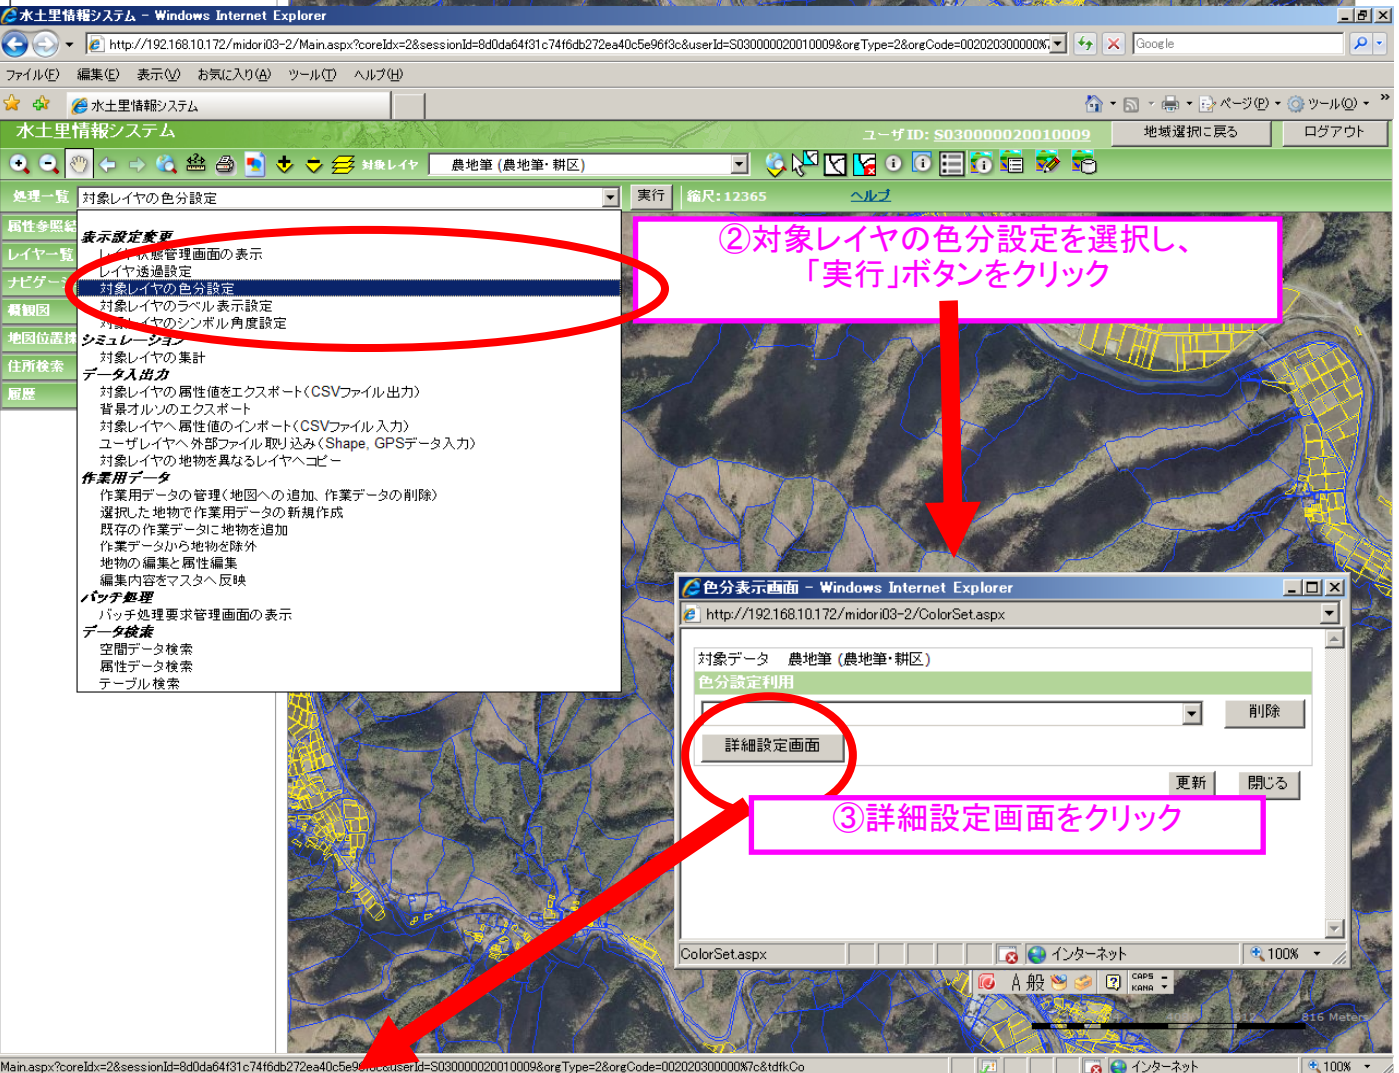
水土里情報システム - Windows Internet Explorer

http://192.168.10.172/midori03-2/Main.aspx?coreIdx=2&sessionId=8d0da64f31c74f6db272ea40c5e96f3c&userId=S030000020010009&orgType=2&orgCode=002020300000%

Google

ファイル(F) 編集(E) 表示(V) お気に入り(A) ツール(T) ヘルプ(H)

水土里情報システム

ページ(P) ツール(O)

水土里情報システム

ユーザID: S030000020010009

地域選択に戻る

ログアウト

対象レイヤ

農地筆（農地筆・耕区）

処理一覧

対象レイヤの色分設定

実行

縮尺: 12365

ヘルプ

属性参照結

レイヤー一覧

ナビゲーシ

概観図

地図位置指

住所検索

履歴

表示設定変更

レイヤ状態管理画面の表示

レイヤ透過設定

対象レイヤの色分設定

対象レイヤのラベル表示設定

対象レイヤのシンボル角度設定

シミュレーション

対象レイヤの集計

データ入出力

対象レイヤの属性値をエクスポート（CSVファイル出力）

背景オルソのエクスポート

対象レイヤへ属性値のインポート（CSVファイル入力）

ユーザレイヤへ外部ファイル取り込み（Shape, GPSデータ入力）

対象レイヤの地物を異なるレイヤへコピー

作業用データ

作業用データの管理（地図への追加、作業データの削除）

選択した地物で作業用データの新規作成

既存の作業データに地物を追加

作業データから地物を除外

地物の編集と属性編集

編集内容をマスタへ反映

バッチ処理

バッチ処理要求管理画面の表示

データ検索

空間データ検索

属性データ検索

テーブル検索

②対象レイヤの色分設定を選択し、「実行」ボタンをクリック

色分表示画面 - Windows Internet Explorer

http://192.168.10.172/midori03-2/ColorSet.aspx

対象データ　農地筆（農地筆・耕区）

色分設定利用

削除

詳細設定画面

更新

閉じる

③詳細設定画面をクリック

ColorSet.aspx

インターネット

100%

A 般

CAPS KANA

816 Meters

Main.aspx?coreIdx=2&sessionId=8d0da64f31c74f6db272ea40c5e9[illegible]userId=S030000020010009&orgType=2&orgCode=002020300000%7c&tdfkCo

インターネット

100%